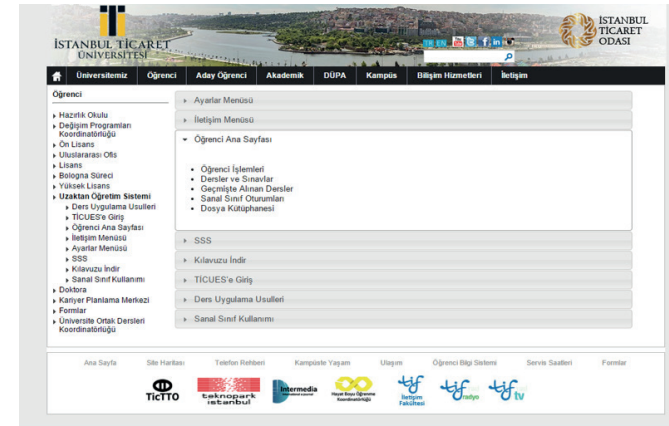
İSTANBUL TİCARET ÜNİVERSİTESİ

TR EN

İSTANBUL TİCARET ODASI

Üniversitemiz Öğrenci Aday Öğrenci Akademik DÜPA Kampüs Bilişim Hizmetleri İletişim

Öğrenci

Hazırlık Okulu
Değişim Programları Koordinatörlüğü
Ön Lisans
Uluslararası Ofis
Lisans
Bologna Süreci
Yüksek Lisans
Uzaktan Öğretim Sistemi
Ders Uygulama Usulleri
TİCUES'e Giriş
Öğrenci Ana Sayfası
İletişim Menüsü
Ayarlar Menüsü
SSS
Kılavuzu İndir
Sanal Sınıf Kullanımı
Doktora
Kariyer Planlama Merkezi
Formlar
Üniversite Ortak Dersleri Koordinatörlüğü

Ayarlar Menüsü
İletişim Menüsü
Öğrenci Ana Sayfası

Öğrenci İşlemleri
Dersler ve Sınavlar
Geçmişte Alınan Dersler
Sanal Sınıf Oturumları
Dosya Kütüphanesi

SSS
Kılavuzu İndir
TİCUES'e Giriş
Ders Uygulama Usulleri
Sanal Sınıf Kullanımı

Ana Sayfa Site Haritası Telefon Rehberi Kampüste Yaşam Ulaşım Öğrenci Bilgi Sistemi Servis Saatleri Formlar

TicTTO teknopark istanbul Intermedia Hayat Boyu Öğrenme Koordinatörlüğü İletişim Fakültesi radyo tv